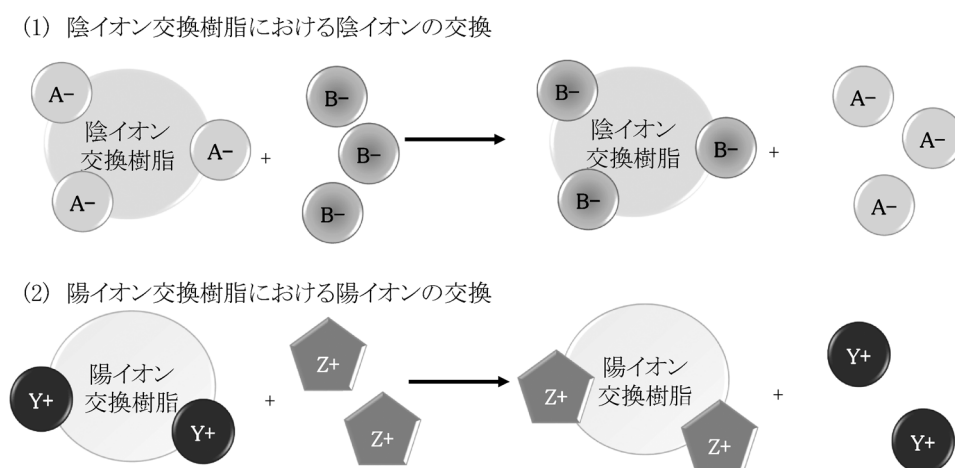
(1) 陰イオン交換樹脂における陰イオンの交換

A− 陰イオン交換樹脂 A− A− + B− B− B− → B− 陰イオン交換樹脂 B− B− + A− A− A−

(2) 陽イオン交換樹脂における陽イオンの交換

陽イオン交換樹脂 Y+ Y+ + Z+ Z+ → Z+ 陽イオン交換樹脂 Z+ + Y+ Y+